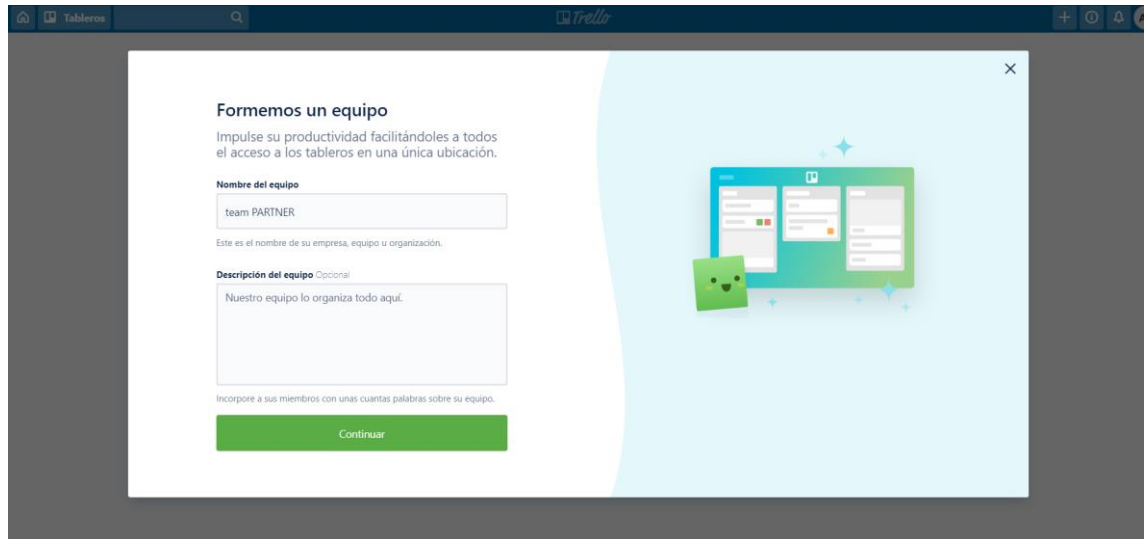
Tableros

Trello

×

Formemos un equipo

Impulse su productividad facilitándoles a todos el acceso a los tableros en una única ubicación.

Nombre del equipo

team PARTNER

Este es el nombre de su empresa, equipo u organización.

Descripción del equipo Opcional

Nuestro equipo lo organiza todo aquí.

Incorpore a sus miembros con unas cuantas palabras sobre su equipo.

Continuar